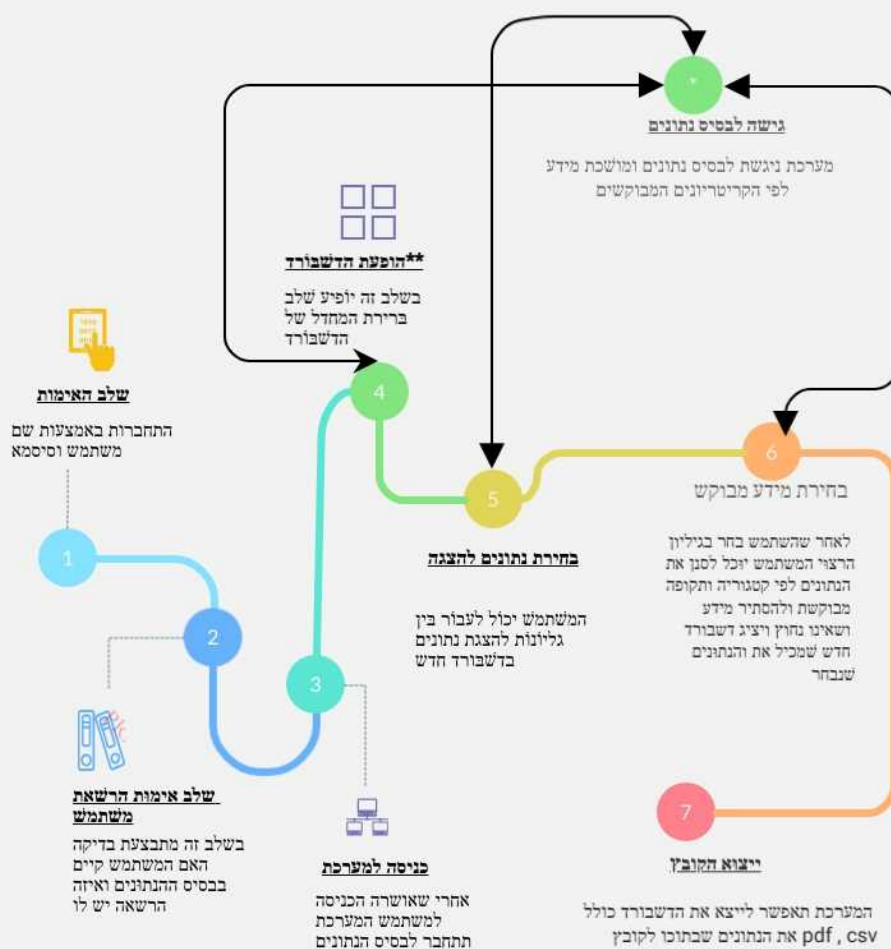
*
גישה לבסיס נתונים

מערכת ניגשת לבסיס נתונים ומושכת מידע לפי הקריטריונים המבוקשים

**הופעת הדשבורד

בשלב זה יופיע שלב ברירת המחדל של הדשבורד

שלב האימות

התחברות באמצעות שם משתמש וסיסמא

4

5

6

בחירת מידע מבוקש

בחירת נתונים להצגה

המשתמש יכול לעבור בין גליונות להצגת נתונים בדשבורד חדש

לאחר שהשתמש בחר בגיליון הרצוי המשתמש יוכל לסנן את הנתונים לפי קטגוריה ותקופה מבוקשת ולהסתיר מידע ושאינו נחוץ ויציג דשבורד חדש שמכיל את והנתונים שנבחר

1

2

3

שלב אימות הרשאת משתמש

בשלב זה מתבצעת בדיקה האם המשתמש קיים בבסיס ההנתונים ואיזה הרשאה יש לו

כניסה למערכת

אחרי שאושרה הכניסה למשתמש המערכת תתחבר לבסיס הנתונים

7

ייצוא הקובץ

המערכת תאפשר לייצא את הדשבורד כולל את הנתונים שבתוכו לקובץ pdf , csv